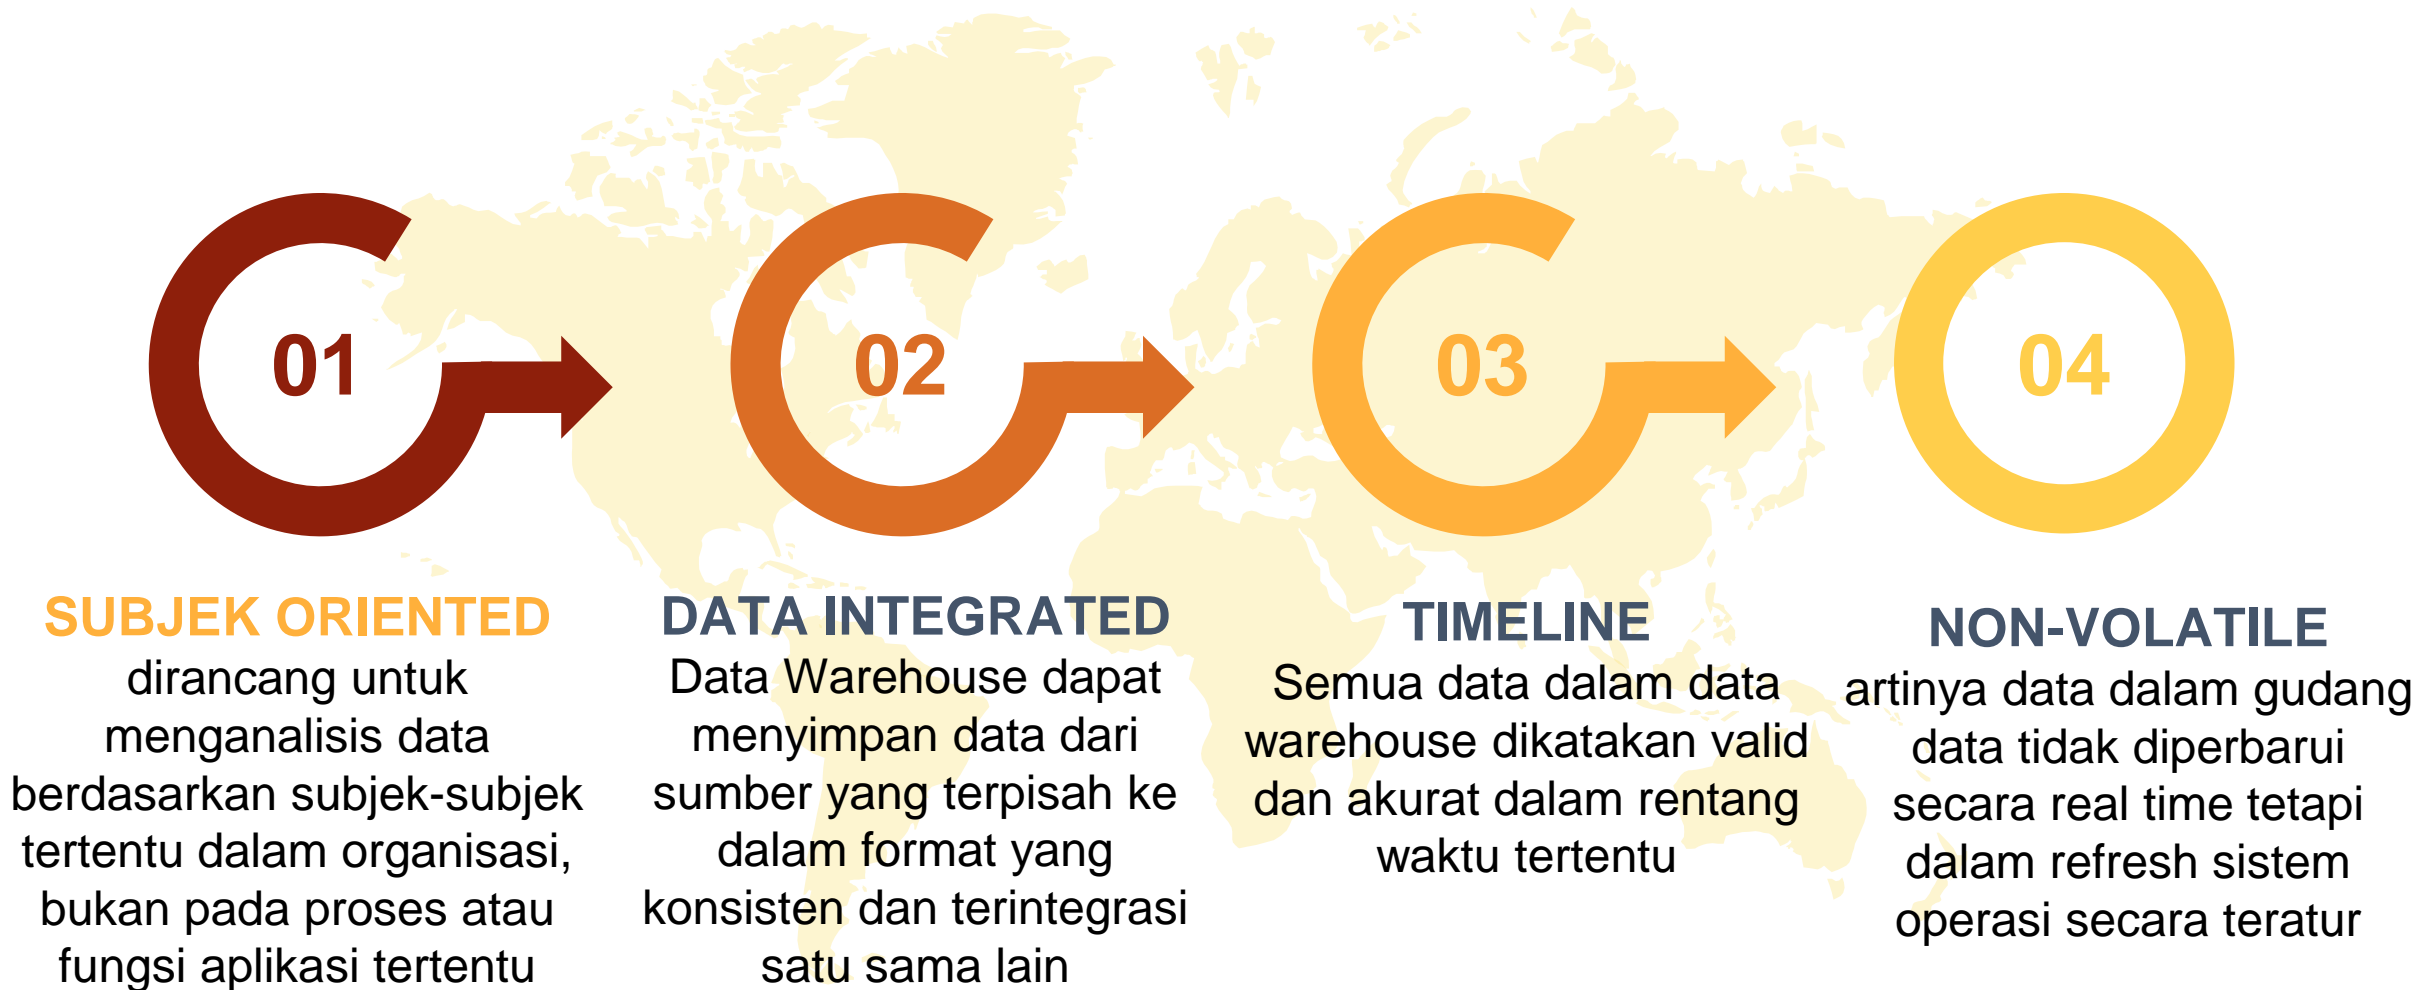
01

02

03

04

SUBJEK ORIENTED
dirancang untuk menganalisis data berdasarkan subjek-subjek tertentu dalam organisasi, bukan pada proses atau fungsi aplikasi tertentu

DATA INTEGRATED
Data Warehouse dapat menyimpan data dari sumber yang terpisah ke dalam format yang konsisten dan terintegrasi satu sama lain

TIMELINE
Semua data dalam data warehouse dikatakan valid dan akurat dalam rentang waktu tertentu

NON-VOLATILE
artinya data dalam gudang data tidak diperbarui secara real time tetapi dalam refresh sistem operasi secara teratur